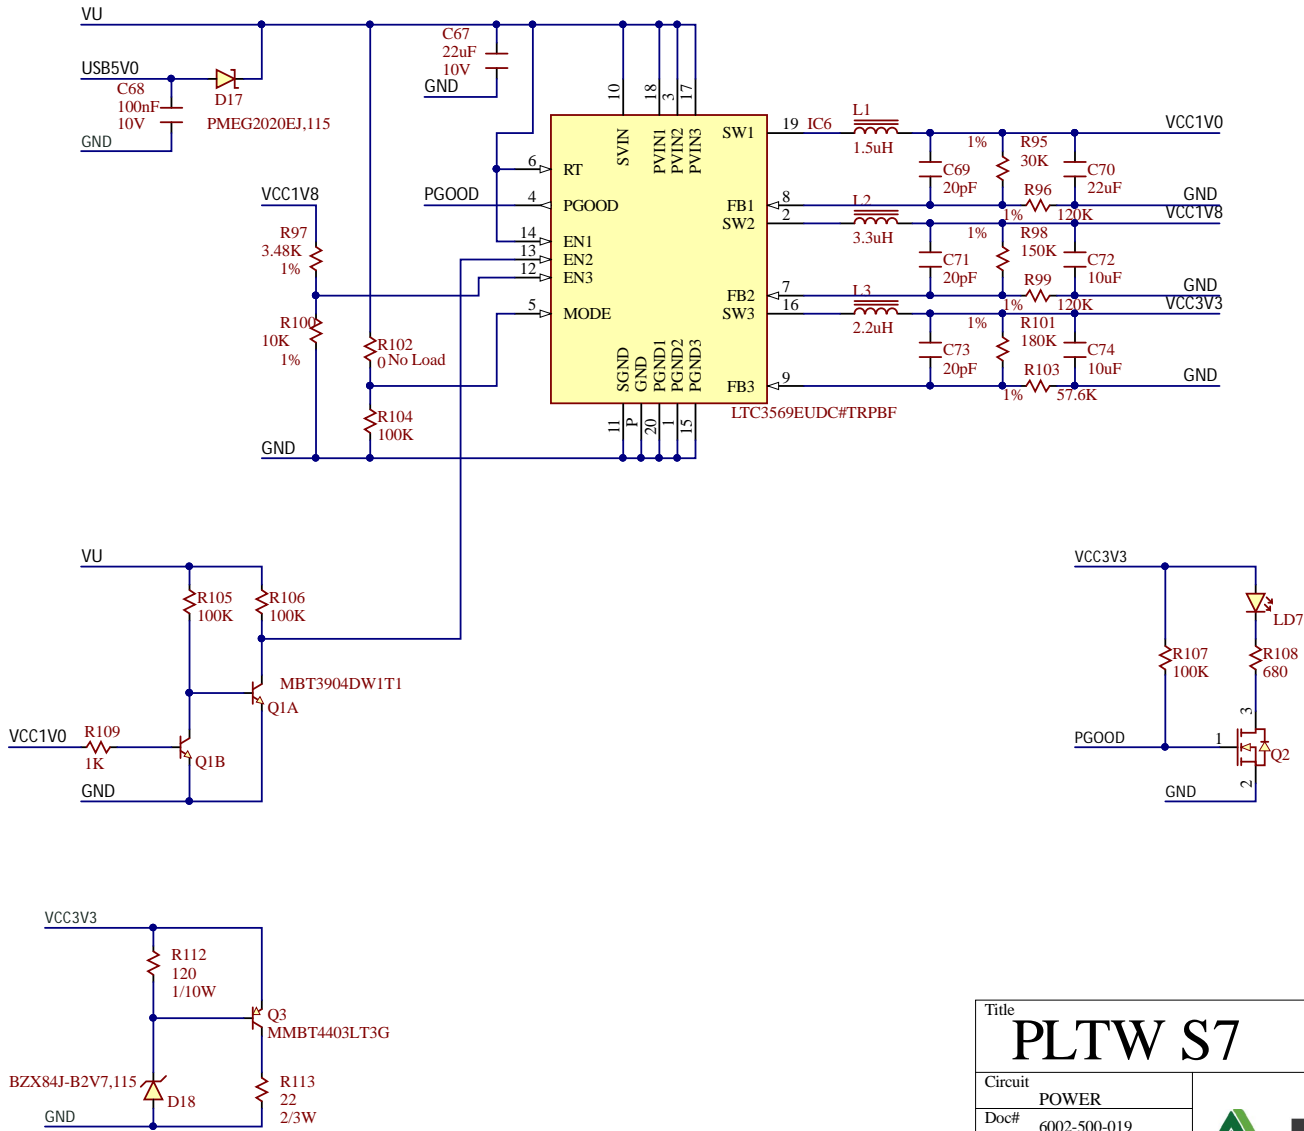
VU
USB5V0
C68
100nF
10V
GND
D17
PMEG2020EJ,115
C67
22uF
10V
GND
10
18
3
17
SVIN
PVIN1
PVIN2
PVIN3
6
RT
PGOOD
4
PGOOD
VCC1V8
R97
3.48K
1%
14
EN1
13
EN2
12
EN3
5
MODE
R100
10K
1%
R102
0
No Load
R104
100K
GND
SW1
19
IC6
L1
1.5uH
VCC1V0
1%
R95
30K
C69
20pF
C70
22uF
R96
1%
120K
GND
FB1
8
SW2
2
L2
3.3uH
VCC1V8
1%
R98
150K
C71
20pF
C72
10uF
R99
1%
120K
GND
FB2
7
SW3
16
L3
2.2uH
VCC3V3
1%
R101
180K
C73
20pF
C74
10uF
R103
1%
57.6K
GND
FB3
9
SGND
GND
PGND1
PGND2
PGND3
11
P
20
1
15
LTC3569EUDC#TRPBF
VU
R105
100K
R106
100K
MBT3904DW1T1
Q1A
VCC1V0
R109
1K
Q1B
GND
VCC3V3
R107
100K
LD7
R108
680
3
PGOOD
1
Q2
GND
2
VCC3V3
R112
120
1/10W
Q3
MMBT4403LT3G
BZX84J-B2V7,115
D18
R113
22
2/3W
GND
Title
PLTW S7
Circuit
POWER
Doc#
6002-500-019